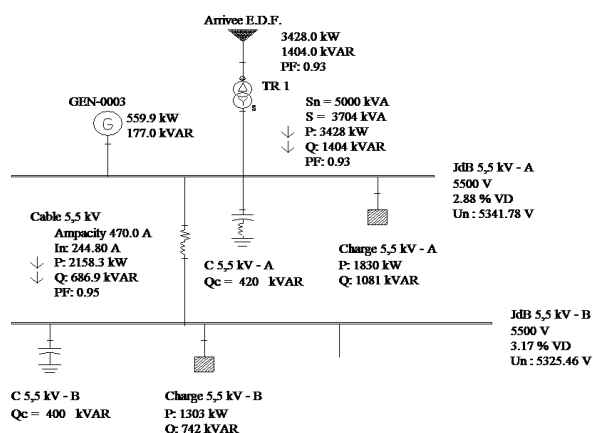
Arrivee E.D.F.
3428.0 kW
1404.0 kVAR
PF: 0.93

TR 1
s
Sn = 5000 kVA
S = 3704 kVA
P: 3428 kW
Q: 1404 kVAR
PF: 0.93

GEN-0003
G
559.9 kW
177.0 kVAR

JdB 5,5 kV - A
5500 V
2.88 % VD
Un : 5341.78 V

Cable 5,5 kV
Ampacity 470.0 A
In: 244.80 A
P: 2158.3 kW
Q: 686.9 kVAR
PF: 0.95

C 5,5 kV - A
Qc = 420 kVAR

Charge 5,5 kV - A
P: 1830 kW
Q: 1081 kVAR

JdB 5,5 kV - B
5500 V
3.17 % VD
Un : 5325.46 V

C 5,5 kV - B
Qc = 400 kVAR

Charge 5,5 kV - B
P: 1303 kW
Q: 742 kVAR